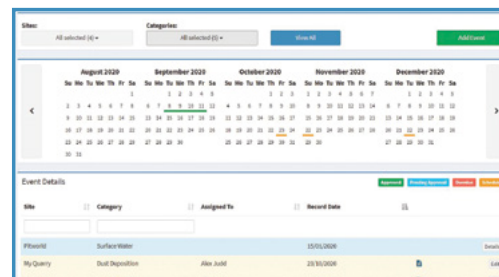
Sites:
All selected (4) ▾
Categories:
All selected (6) ▾
View All
Add Event

‹

August 2020
Su Mo Tu We Th Fr Sa
1
2 3 4 5 6 7 8
9 10 11 12 13 14 15
16 17 18 19 20 21 22
23 24 25 26 27 28 29
30 31

September 2020
Su Mo Tu We Th Fr Sa
1 2 3 4 5
6 7 8 9 10 11 12
13 14 15 16 17 18 19
20 21 22 23 24 25 26
27 28 29 30

October 2020
Su Mo Tu We Th Fr Sa
1 2 3
4 5 6 7 8 9 10
11 12 13 14 15 16 17
18 19 20 21 22 23 24
25 26 27 28 29 30 31

November 2020
Su Mo Tu We Th Fr Sa
1 2 3 4 5 6 7
8 9 10 11 12 13 14
15 16 17 18 19 20 21
22 23 24 25 26 27 28
29 30

December 2020
Su Mo Tu We Th Fr Sa
1 2 3 4 5
6 7 8 9 10 11 12
13 14 15 16 17 18 19
20 21 22 23 24 25 26
27 28 29 30 31

›

Event Details
Approved
Pending Approval
Overdue
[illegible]

| Site | Category | Assigned To | Record Date | |
|---|---|---|---|---|
| | | | | |
| Pitworld | Surface Water | | 15/01/2020 | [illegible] |
| My Quarry | Dust Deposition | Alex Judd | 23/10/2020 | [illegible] |